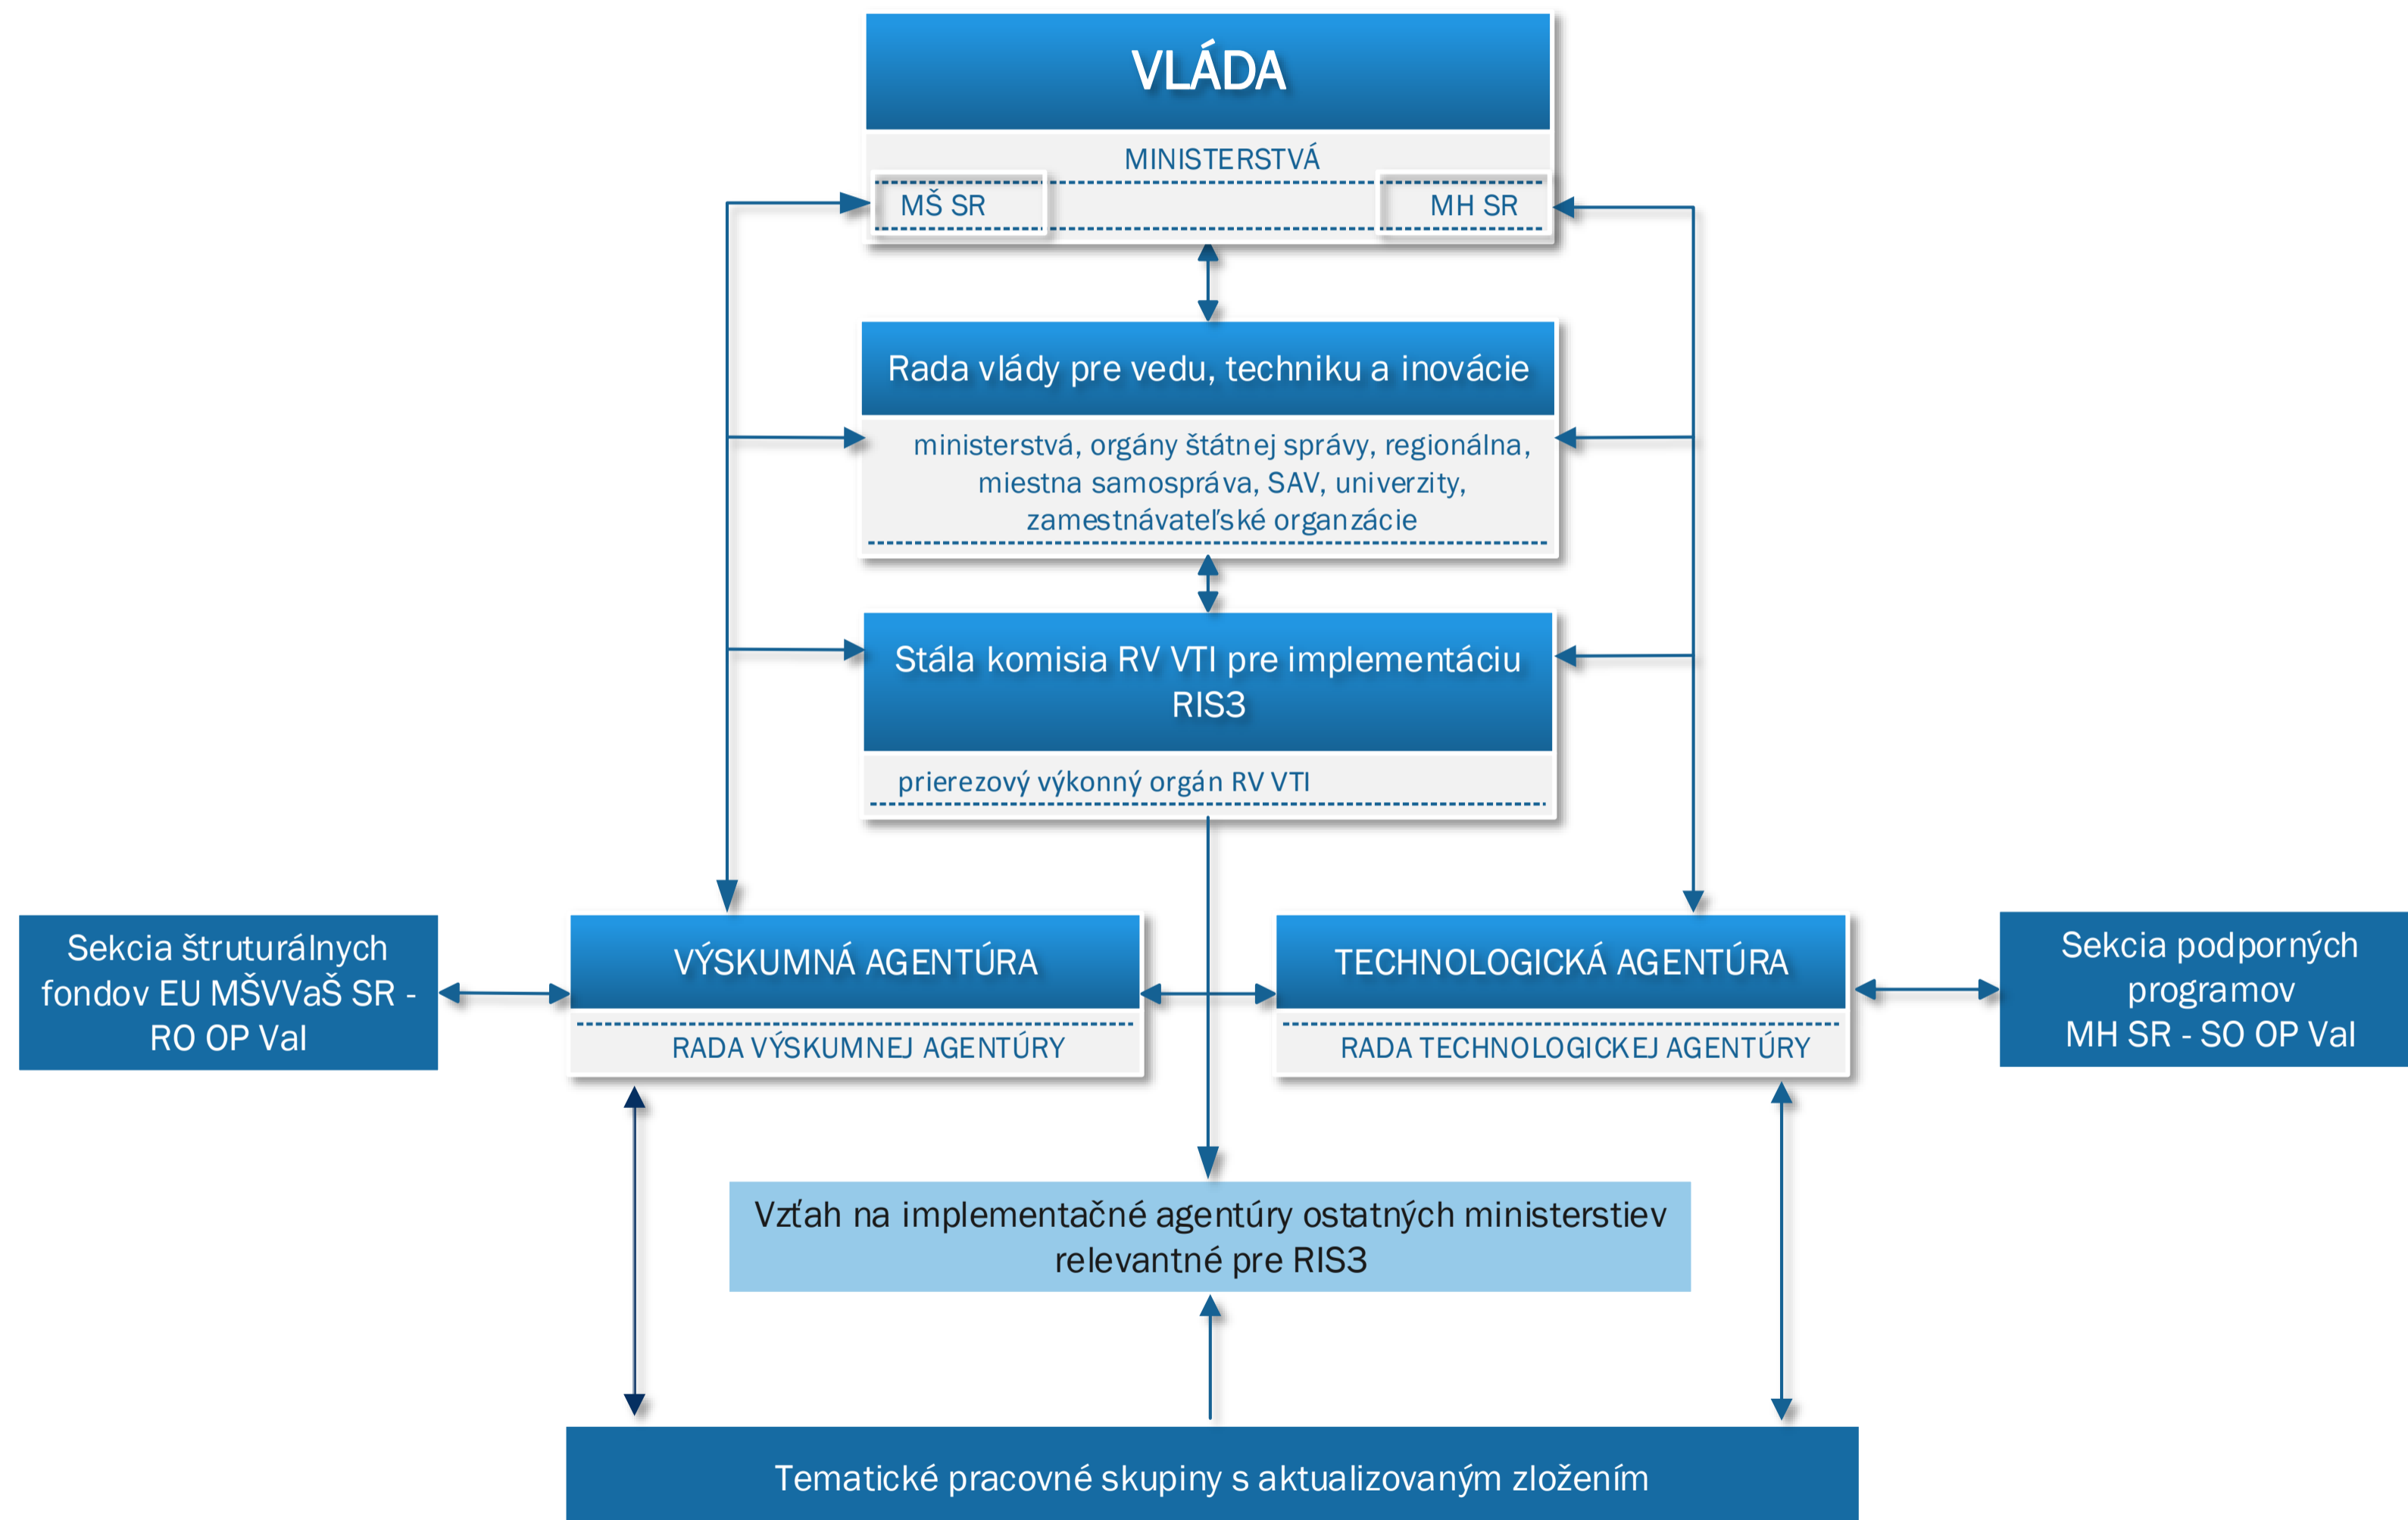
VLÁDA

MINISTERSTVÁ

MŠ SR

MH SR

Rada vlády pre vedu, techniku a inovácie

ministerstvá, orgány štátnej správy, regionálna, miestna samospráva, SAV, univerzity, zamestnávateľské organzácie

Stála komisia RV VTI pre implementáciu RIS3

prierezový výkonný orgán RV VTI

Sekcia štruturálnych fondov EU MŠVVaŠ SR - RO OP Val

VÝSKUMNÁ AGENTÚRA

RADA VÝSKUMNEJ AGENTÚRY

TECHNOLOGICKÁ AGENTÚRA

RADA TECHNOLOGICKEJ AGENTÚRY

Sekcia podporných programov MH SR - SO OP Val

Vzťah na implementačné agentúry ostatných ministerstiev relevantné pre RIS3

Tematické pracovné skupiny s aktualizovaným zložením